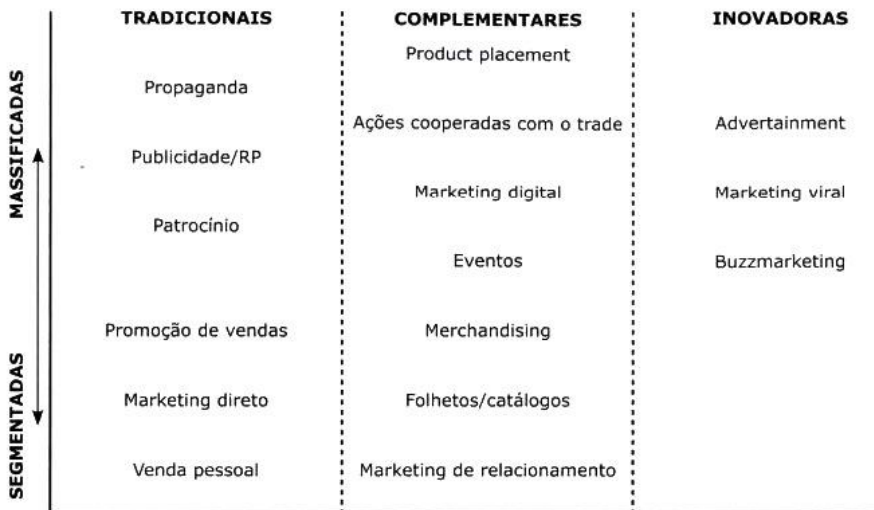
MASSIFICADAS

SEGMENTADAS

TRADICIONAIS

Propaganda

Publicidade/RP

Patrocínio

Promoção de vendas

Marketing direto

Venda pessoal

COMPLEMENTARES

Product placement

Ações cooperadas com o trade

Marketing digital

Eventos

Merchandising

Folhetos/catálogos

Marketing de relacionamento

INOVADORAS

Advertainment

Marketing viral

Buzzmarketing